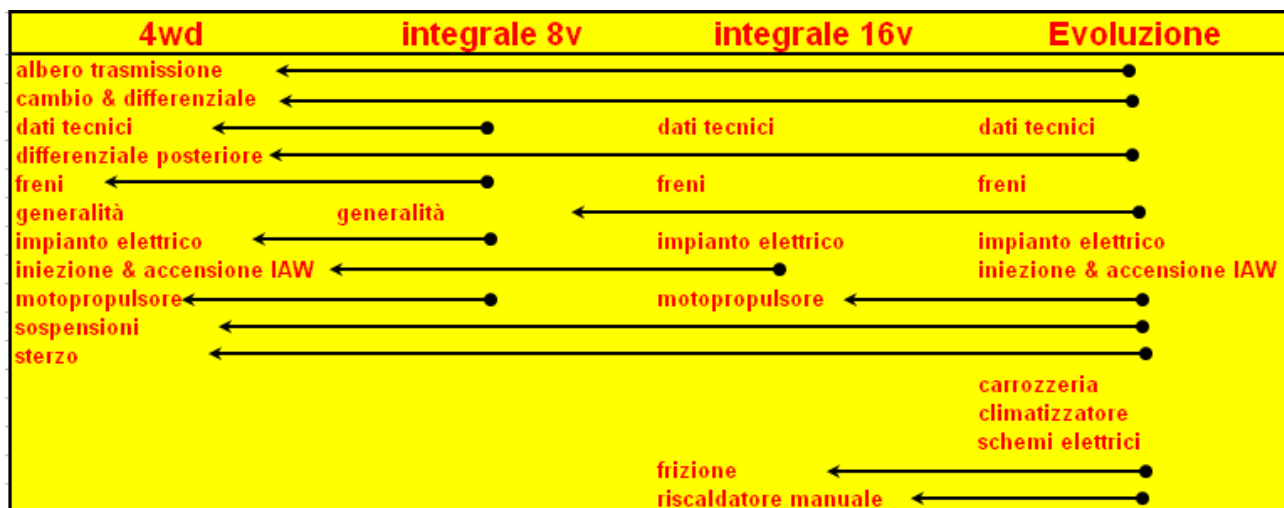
| 4wd | integrale 8v | integrale 16v | Evoluzione |
|---|---|---|---|
| albero trasmissione | | | |
| cambio & differenziale | | | |
| dati tecnici | | dati tecnici | dati tecnici |
| differenziale posteriore | | | |
| freni | | freni | freni |
| generalità | generalità | | |
| impianto elettrico | | impianto elettrico | impianto elettrico |
| iniezione & accensione IAW | | | iniezione & accensione IAW |
| motopropulsore | | motopropulsore | |
| sospensioni | | | |
| sterzo | | | |
| | | | carrozzeria |
| | | | climatizzatore |
| | | | schemi elettrici |
| | | frizione | |
| | | riscaldatore manuale | |